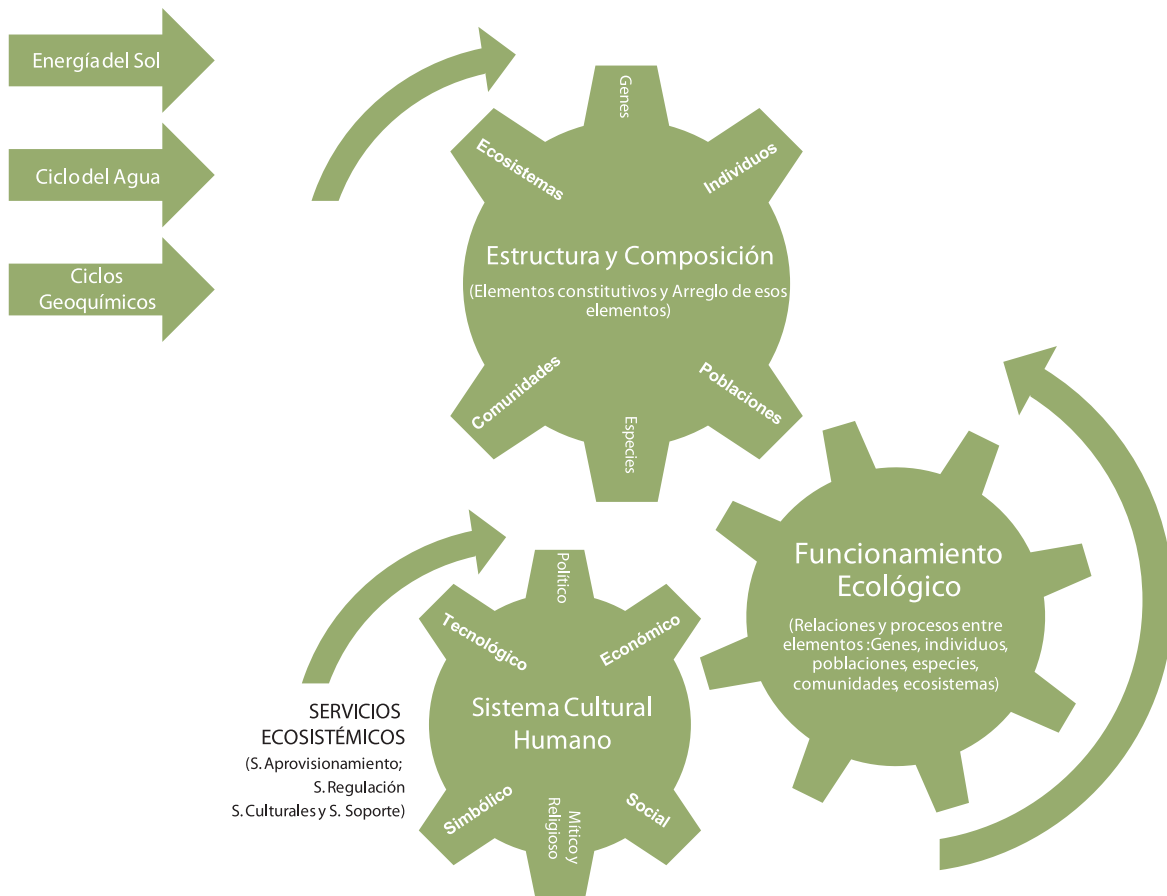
Energía del Sol

Ciclo del Agua

Ciclos Geoquímicos

Genes

Ecosistemas

Individuos

Estructura y Composición

(Elementos constitutivos y Arreglo de esos elementos)

Comunidades

Poblaciones

Especies

Funcionamiento Ecológico

(Relaciones y procesos entre elementos :Genes, individuos, poblaciones, especies, comunidades, ecosistemas)

Político

Tecnológico

Económico

Sistema Cultural Humano

Simbólico

Mítico y Religioso

Social

SERVICIOS ECOSISTÉMICOS

(S. Aprovisionamiento; S. Regulación S. Culturales y S. Soporte)